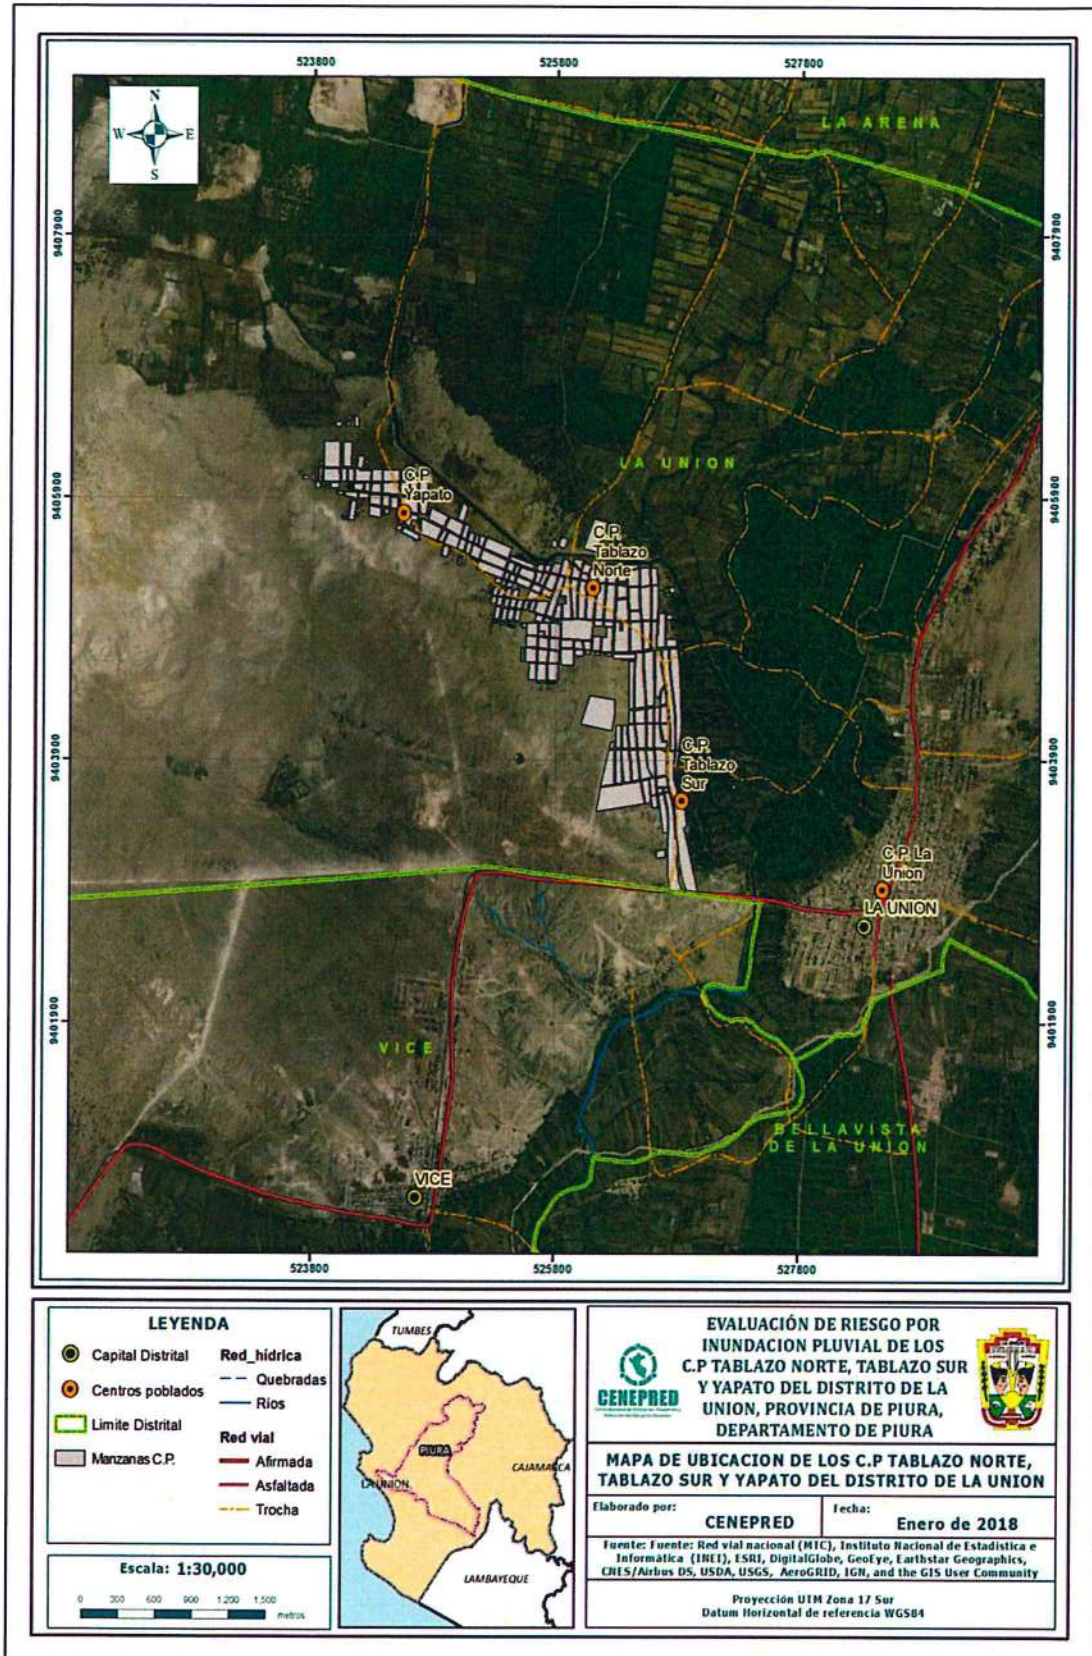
523800
525800
527800

N
W
E
S

LA ARENA

9407900
9407900

LA UNION

9405900
9405900

C.P. Yapato

C.P. Tablazo Norte

9403900
9403900

C.P. Tablazo Sur

C.P. La Union
LA UNION

9401900
9401900

VICE

BELLAVISTA DE LA UNION

VICE

523800
525800
527800

LEYENDA
Capital Distrital
Centros poblados
Limite Distrital
Manzanas C.P.
Red_hidrica
Quebradas
Rios
Red vial
Afirmada
Asfaltada
Trocha

Escala: 1:30,000
0 300 600 900 1 200 1 500 metros

TUMBES
PIURA
CAJAMARCA
LA UNION
LAMBAYEQUE

CENEPRED

EVALUACIÓN DE RIESGO POR INUNDACION PLUVIAL DE LOS C.P TABLAZO NORTE, TABLAZO SUR Y YAPATO DEL DISTRITO DE LA UNION, PROVINCIA DE PIURA, DEPARTAMENTO DE PIURA

MAPA DE UBICACION DE LOS C.P TABLAZO NORTE, TABLAZO SUR Y YAPATO DEL DISTRITO DE LA UNION

Elaborado por:
CENEPRED
Fecha:
Enero de 2018

Fuente: Fuente: Red vial nacional (MTC), Instituto Nacional de Estadística e Informática (INEI), ESRI, DigitalGlobe, GeoEye, Earthstar Geographics, CNES/Airbus DS, USDA, USGS, AeroGRID, IGN, and the GIS User Community

Proyección UTM Zona 17 Sur
Datum Horizontal de referencia WGS84